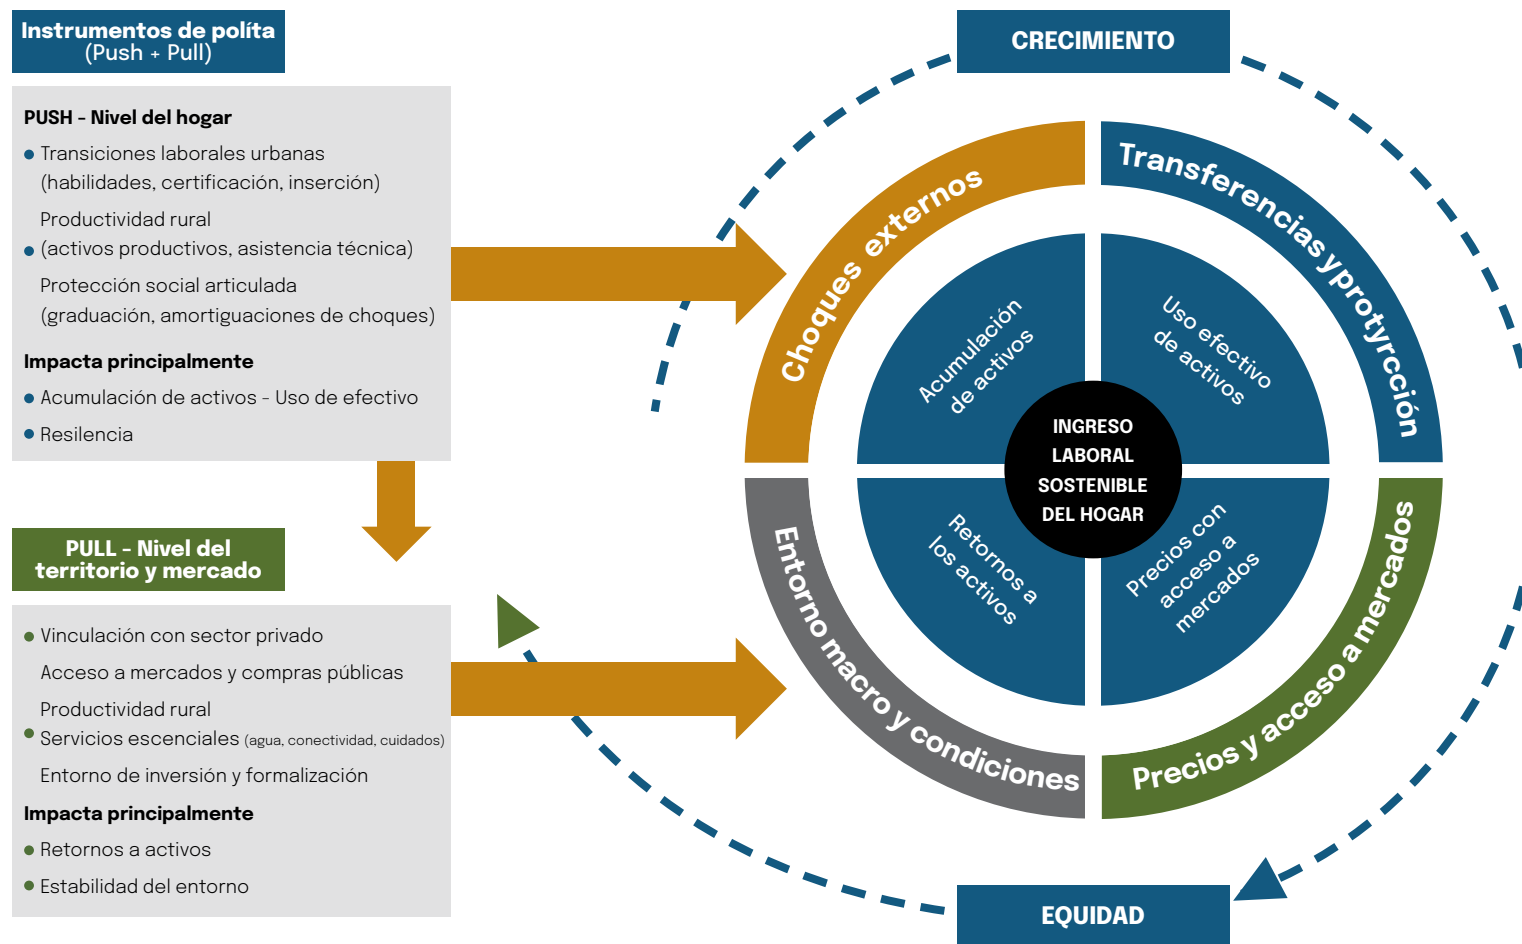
Instrumentos de políta
(Push + Pull)

PUSH - Nivel del hogar
- Transiciones laborales urbanas (habilidades, certificación, inserción)
- Productividad rural (activos productivos, asistencia técnica)
- Protección social articulada (graduación, amortiguaciones de choques)

Impacta principalmente
- Acumulación de activos - Uso de efectivo
- Resilencia

PULL - Nivel del territorio y mercado

- Vinculación con sector privado
- Acceso a mercados y compras públicas
- Productividad rural
- Servicios escenciales (agua, conectividad, cuidados)
- Entorno de inversión y formalización

Impacta principalmente
- Retornos a activos
- Estabilidad del entorno

CRECIMIENTO

Choques externos

Transferencias yprotyrcción

Acumulación de activos

Uso efectivo de activos

INGRESO LABORAL SOSTENIBLE DEL HOGAR

Retornos a los activos

Precios con acceso a mercados

Entorno macro y condiciones

Precios y acceso a mercados

EQUIDAD